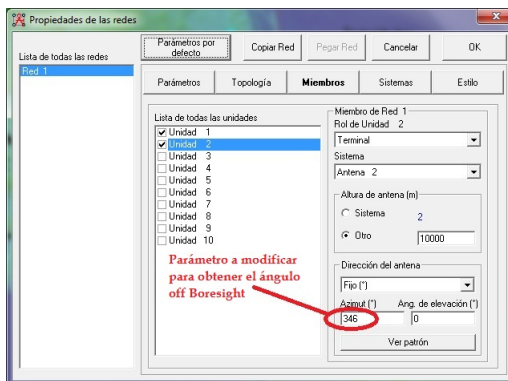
Propiedades de las redes

Lista de todas las redes
Red 1

Parámetros por defecto
Copiar Red
Pegar Red
Cancelar
OK

Parámetros
Topología
Miembros
Sistemas
Estilo

Lista de todas las unidades
Unidad 1
Unidad 2
Unidad 3
Unidad 4
Unidad 5
Unidad 6
Unidad 7
Unidad 8
Unidad 9
Unidad 10

Miembro de Red 1
Rol de Unidad 2
Terminal
Sistema
Antena 2

Altura de antena (m)
Sistema 2
Otro 10000

Dirección del antena
Fijo (°)
Azimut (°) 346
Ang. de elevación (°) 0
Ver patrón

Parámetro a modificar para obtener el ángulo off Boresight